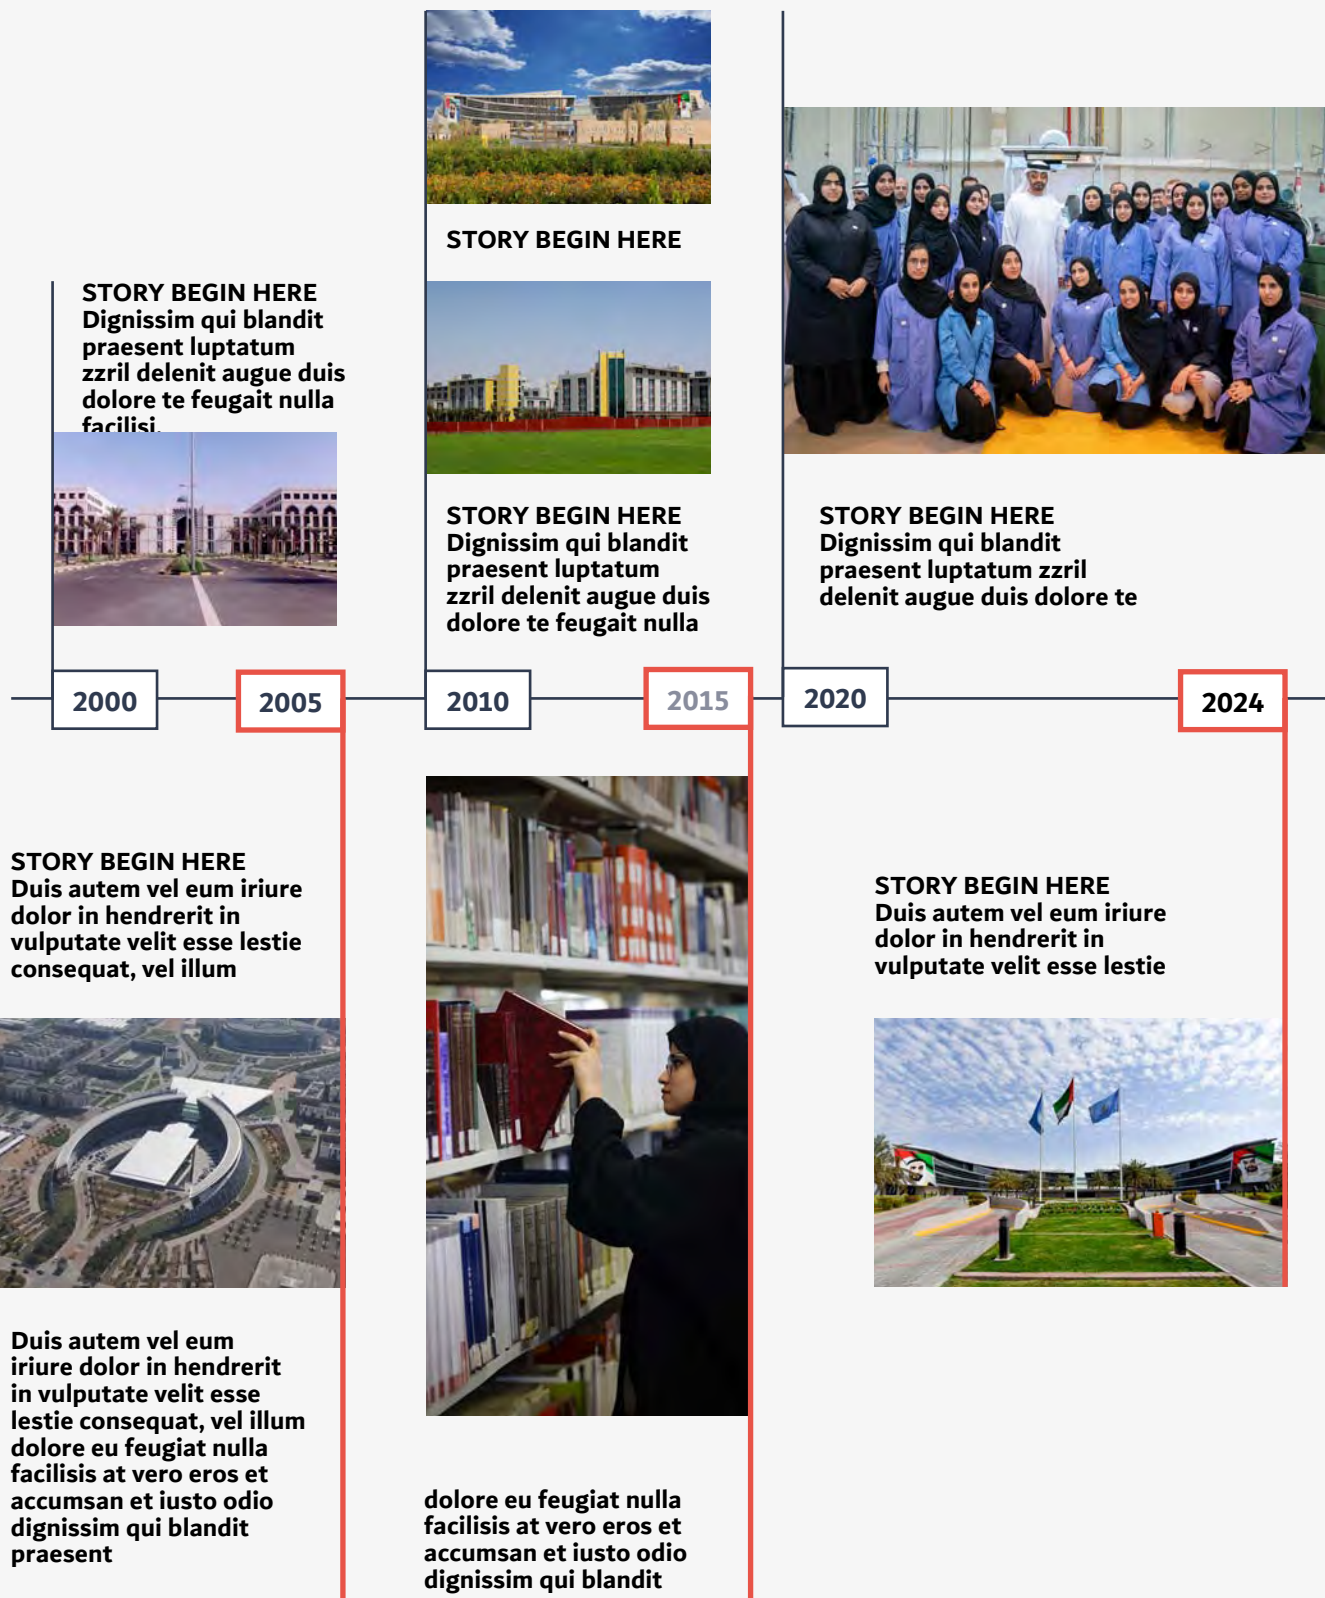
STORY BEGIN HERE

STORY BEGIN HERE
Dignissim qui blandit praesent luptatum zzril delenit augue duis dolore te feugait nulla facilisi.

STORY BEGIN HERE
Dignissim qui blandit praesent luptatum zzril delenit augue duis dolore te feugait nulla

STORY BEGIN HERE
Dignissim qui blandit praesent luptatum zzril delenit augue duis dolore te

2000

2005

2010

2015

2020

2024

STORY BEGIN HERE
Duis autem vel eum iriure dolor in hendrerit in vulputate velit esse lestie consequat, vel illum

Duis autem vel eum iriure dolor in hendrerit in vulputate velit esse lestie consequat, vel illum dolore eu feugiat nulla facilisis at vero eros et accumsan et iusto odio dignissim qui blandit praesent

dolore eu feugiat nulla facilisis at vero eros et accumsan et iusto odio dignissim qui blandit

STORY BEGIN HERE
Duis autem vel eum iriure dolor in hendrerit in vulputate velit esse lestie